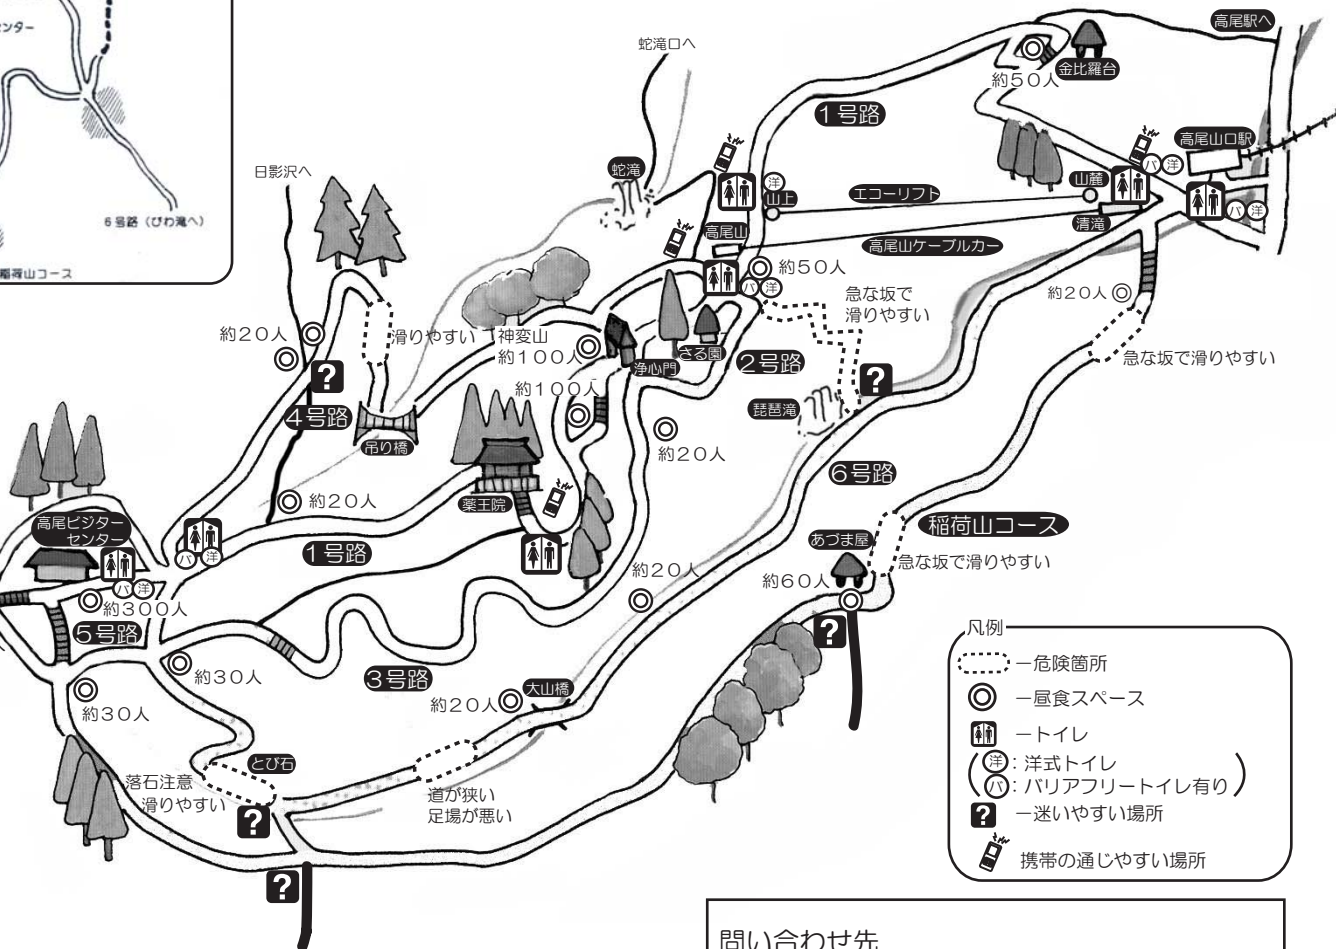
ンター

6号路（びわ滝へ）

稲荷山コース

蛇滝口へ

高尾駅へ

約50人

金比羅台

1号路

高尾山口駅

日影沢へ

蛇滝

洋
山上

エコーリフト

山麓

清滝

パ 洋

パ 洋

高尾山

高尾山ケーブルカー

約50人

パ 洋

急な坂で
滑りやすい

約20人

約20人

滑りやすい

神変山
約100人

浄心門

さる園

2号路

急な坂で滑りやすい

約100人

4号路

琵琶滝

吊り橋

約20人

6号路

薬王院

約20人

稲荷山コース

高尾ビジターセンター

パ 洋

1号路

あづま屋

パ 洋

約300人

約20人

約60人

急な坂で滑りやすい

5号路

約30人

3号路

約30人

約20人

大山橋

とび石

落石注意
滑りやすい

道が狭い
足場が悪い

凡例
ー危険箇所
ー昼食スペース
ートイレ
(洋: 洋式トイレ
パ: バリアフリートイレ有り)
ー迷いやすい場所
携帯の通じやすい場所

問い合わせ先